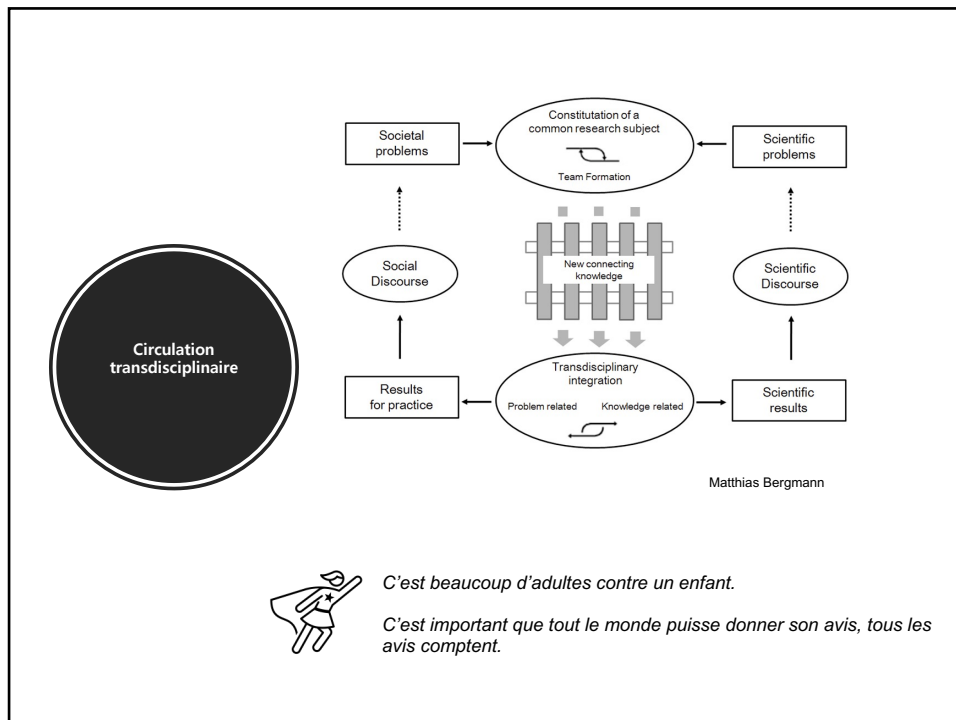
Circulation transdisciplinaire

Societal problems

Constitutation of a common research subject

Team Formation

Scientific problems

Social Discourse

New connecting knowledge

Scientific Discourse

Results for practice

Transdisciplinary integration

Problem related

Knowledge related

Scientific results

Matthias Bergmann

C'est beaucoup d'adultes contre un enfant.

C'est important que tout le monde puisse donner son avis, tous les avis comptent.